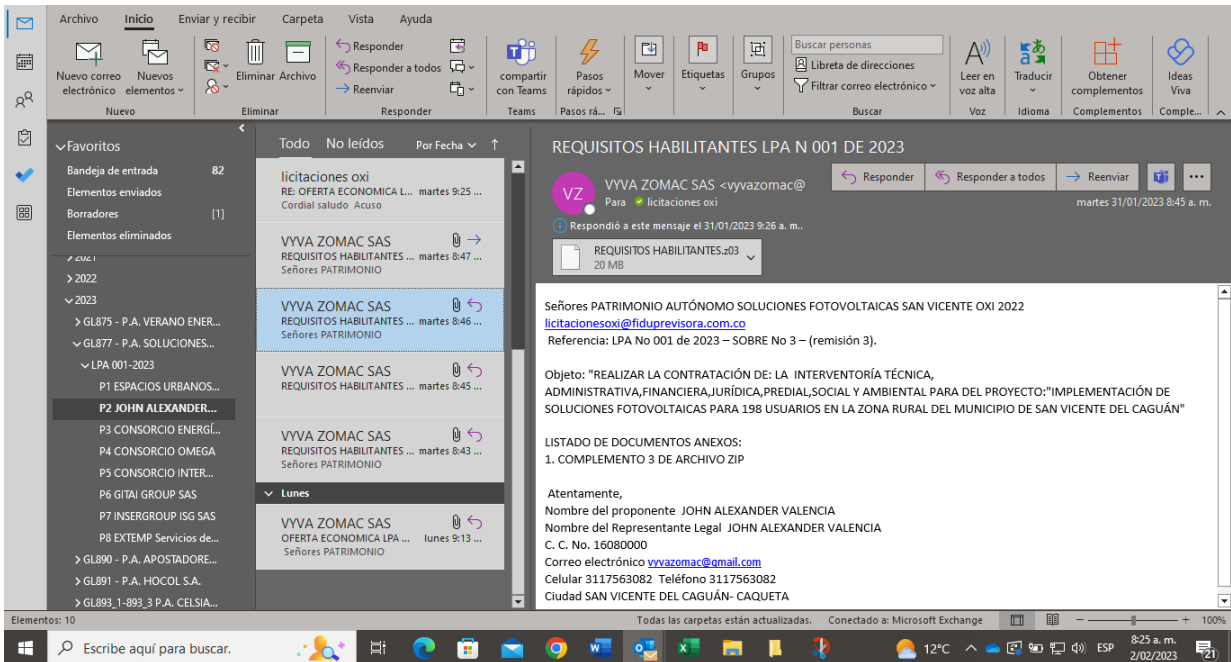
Archivo Inicio Enviar y recibir Carpeta Vista Ayuda

Nuevo correo electrónico Nuevos elementos
Nuevo
Eliminar Archivo
Eliminar
Responder Responder a todos Reenviar
Responder
compartir con Teams
Teams
Pasos rápidos
Pasos rá...
Mover
Etiquetas
Grupos
Buscar personas
Libreta de direcciones
Filtrar correo electrónico
Buscar
Leer en voz alta
Voz
Traducir
Idioma
Obtener complementos
Complementos
Ideas Viva
Comple...

Favoritos
Bandeja de entrada 82
Elementos enviados
Borradores [1]
Elementos eliminados
> 2021
> 2022
2023
> GL875 - P.A. VERANO ENER...
GL877 - P.A. SOLUCIONES...
LPA 001-2023
P1 ESPACIOS URBANOS...
P2 JOHN ALEXANDER...
P3 CONSORCIO ENERGÍ...
P4 CONSORCIO OMEGA
P5 CONSORCIO INTER...
P6 GITAI GROUP SAS
P7 INSERGROUP ISG SAS
P8 EXTEMP Servicios de...
> GL890 - P.A. APOSTADORE...
> GL891 - P.A. HOCOL S.A.
> GL893_1-893_3 P.A. CELSIA...

Todo No leídos Por Fecha

licitaciones oxi
RE: OFERTA ECONOMICA L... martes 9:25 ...
Cordial saludo Acuso

VYVA ZOMAC SAS
REQUISITOS HABILITANTES ... martes 8:47 ...
Señores PATRIMONIO

VYVA ZOMAC SAS
REQUISITOS HABILITANTES ... martes 8:46 ...
Señores PATRIMONIO

VYVA ZOMAC SAS
REQUISITOS HABILITANTES ... martes 8:45 ...
Señores PATRIMONIO

VYVA ZOMAC SAS
REQUISITOS HABILITANTES ... martes 8:43 ...
Señores PATRIMONIO

Lunes

VYVA ZOMAC SAS
OFERTA ECONOMICA LPA ... lunes 9:13 ...
Señores PATRIMONIO

REQUISITOS HABILITANTES LPA N 001 DE 2023

VZ VYVA ZOMAC SAS <vyvazomac@
Para licitaciones oxi
Responder Responder a todos Reenviar
martes 31/01/2023 8:45 a. m.
Respondió a este mensaje el 31/01/2023 9:26 a. m..
REQUISITOS HABILITANTES.z03
20 MB

Señores PATRIMONIO AUTÓNOMO SOLUCIONES FOTOVOLTAICAS SAN VICENTE OXI 2022
licitacionesoxi@fiduprevisora.com.co
Referencia: LPA No 001 de 2023 – SOBRE No 3 – (remisión 3).

Objeto: "REALIZAR LA CONTRATACIÓN DE: LA INTERVENTORÍA TÉCNICA, ADMINISTRATIVA,FINANCIERA,JURÍDICA,PREDIAL,SOCIAL Y AMBIENTAL PARA DEL PROYECTO:"IMPLEMENTACIÓN DE SOLUCIONES FOTOVOLTAICAS PARA 198 USUARIOS EN LA ZONA RURAL DEL MUNICIPIO DE SAN VICENTE DEL CAGUÁN"

LISTADO DE DOCUMENTOS ANEXOS:
1. COMPLEMENTO 3 DE ARCHIVO ZIP

Atentamente,
Nombre del proponente JOHN ALEXANDER VALENCIA
Nombre del Representante Legal JOHN ALEXANDER VALENCIA
C. C. No. 16080000
Correo electrónico vyvazomac@gmail.com
Celular 3117563082 Teléfono 3117563082
Ciudad SAN VICENTE DEL CAGUÁN- CAQUETA

Elementos: 10 Todas las carpetas están actualizadas. Conectado a: Microsoft Exchange 100%

Escribe aquí para buscar. 12°C ESP 8:25 a. m. 2/02/2023 21